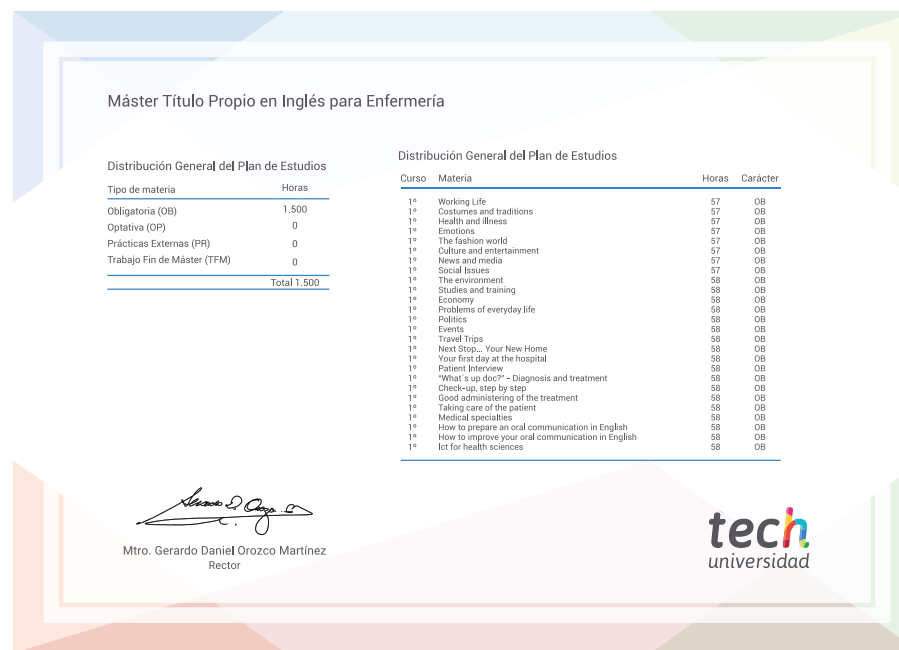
Máster Título Propio en Inglés para Enfermería

Distribución General del Plan de Estudios

| Tipo de materia | Horas |
|---|---|
| Obligatoria (OB) | 1.500 |
| Optativa (OP) | 0 |
| Prácticas Externas (PR) | 0 |
| Trabajo Fin de Máster (TFM) | 0 |
| | Total 1.500 |

Distribución General del Plan de Estudios

| Curso | Materia | Horas | Carácter |
|---|---|---|---|
| 1º | Working Life | 57 | OB |
| 1º | Costumes and traditions | 57 | OB |
| 1º | Health and illness | 57 | OB |
| 1º | Emotions | 57 | OB |
| 1º | The fashion world | 57 | OB |
| 1º | Culture and entertainment | 57 | OB |
| 1º | News and media | 57 | OB |
| 1º | Social Issues | 57 | OB |
| 1º | The environment | 58 | OB |
| 1º | Studies and training | 58 | OB |
| 1º | Economy | 58 | OB |
| 1º | Problems of everyday life | 58 | OB |
| 1º | Politics | 58 | OB |
| 1º | Events | 58 | OB |
| 1º | Travel Trips | 58 | OB |
| 1º | Next Stop... Your New Home | 58 | OB |
| 1º | Your first day at the hospital | 58 | OB |
| 1º | Patient Interview | 58 | OB |
| 1º | "What´s up doc?" - Diagnosis and treatment | 58 | OB |
| 1º | Check-up, step by step | 58 | OB |
| 1º | Good administering of the treatment | 58 | OB |
| 1º | Taking care of the patient | 58 | OB |
| 1º | Medical specialties | 58 | OB |
| 1º | How to prepare an oral communication in English | 58 | OB |
| 1º | How to improve your oral communication in English | 58 | OB |
| 1º | Ict for health sciences | 58 | OB |

Mtro. Gerardo Daniel Orozco Martínez
Rector

tech
universidad